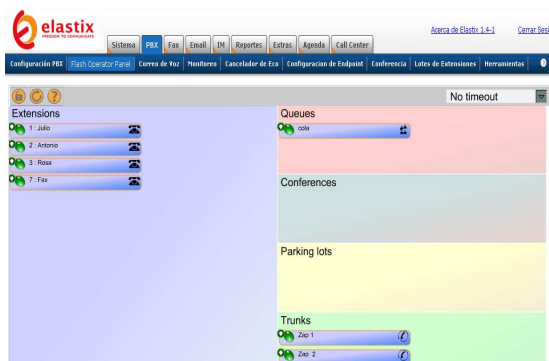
elastix
FREEDOM TO COMMUNICATE

Sistema | PBX | Fax | Email | IM | Reportes | Extras | Agenda | Call Center

Acerca de Elastix 1.4-1 | Cerrar Sesi

Configuración PBX | Flash Operator Panel | Correo de Voz | Monitoreo | Cancelador de Eco | Configuracion de Endpoint | Conferencia | Lotes de Extensiones | Herramientas

No timeout

Extensions
1 : Julio
2 : Antonio
3 : Rosa
7 : Fax

Queues
cola

Conferences

Parking lots

Trunks
Zap 1
Zap 2